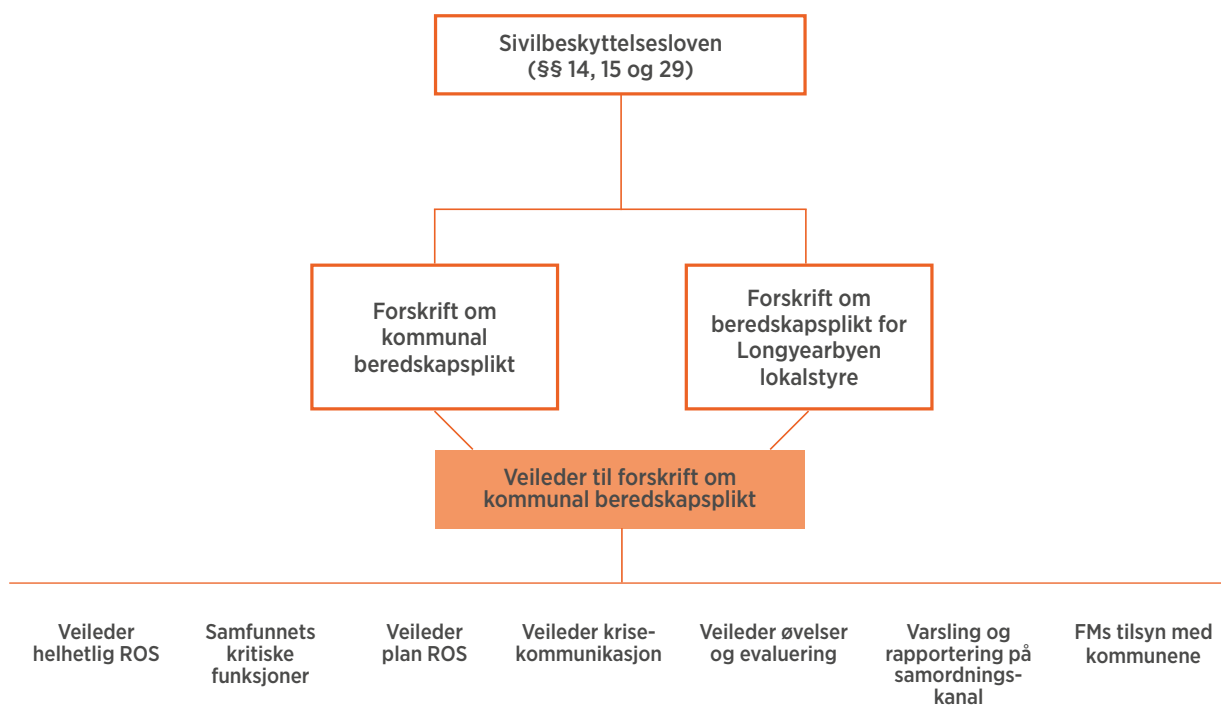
Sivilbeskyttelsesloven (§§ 14, 15 og 29)

Forskrift om kommunal beredskapsplikt

Forskrift om beredskapsplikt for Longyearbyen lokalstyre

Veileder til forskrift om kommunal beredskapsplikt

Veileder helhetlig ROS

Samfunnets kritiske funksjoner

Veileder plan ROS

Veileder krisekommunikasjon

Veileder øvelser og evaluering

Varsling og rapportering på samordningskanal

FMs tilsyn med kommunene